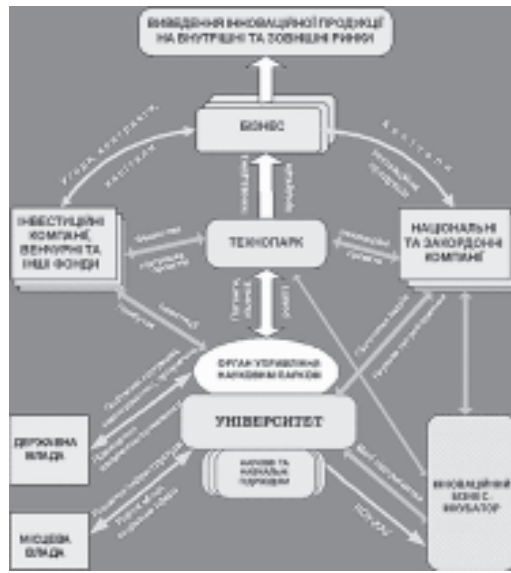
ВИВЕДЕННЯ ІННОВАЦІЙНОЇ ПРОДУКЦІЇ НА ВНУТРІШНІ ТА ЗОВНІШНІ РИНКИ

БІЗНЕС

ІНВЕСТИЦІЙНІ КОМПАНІЇ, ВЕНЧУРНІ ТА ІНШІ ФОНДИ

ТЕХНОПАРК

НАЦІОНАЛЬНІ ТА ЗАКОРДОННІ КОМПАНІЇ

ОРГАН УПРАВЛІННЯ НАУКОВИМ ПАРКОМ

УНІВЕРСИТЕТ

ДЕРЖАВНА ВЛАДА

НАУКОВІ ТА НАВЧАЛЬНІ ПІДРОЗДІЛИ

ІННОВАЦІЙНИЙ БІЗНЕС-ІНКУБАТОР

МІСЦЕВА ВЛАДА

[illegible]